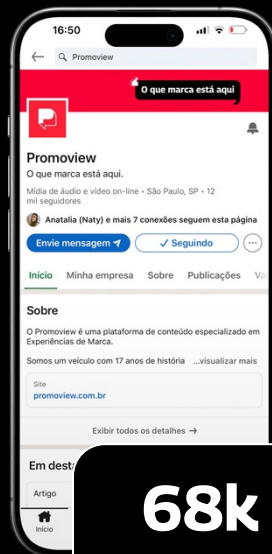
16:50

Promoview

O que marca está aqui

Promoview

O que marca está aqui.

Mídia de áudio e vídeo on-line • São Paulo, SP • 12 mil seguidores

Anatalia (Naty) e mais 7 conexões seguem esta página

Envie mensagem

Seguindo

Início Minha empresa Sobre Publicações Va

Sobre

O Promoview é uma plataforma de conteúdo especializado em Experiências de Marca.

Somos um veículo com 17 anos de história ...visualizar mais

Site
promoview.com.br

Exibir todos os detalhes →

Em desta

Artigo

Início

68k